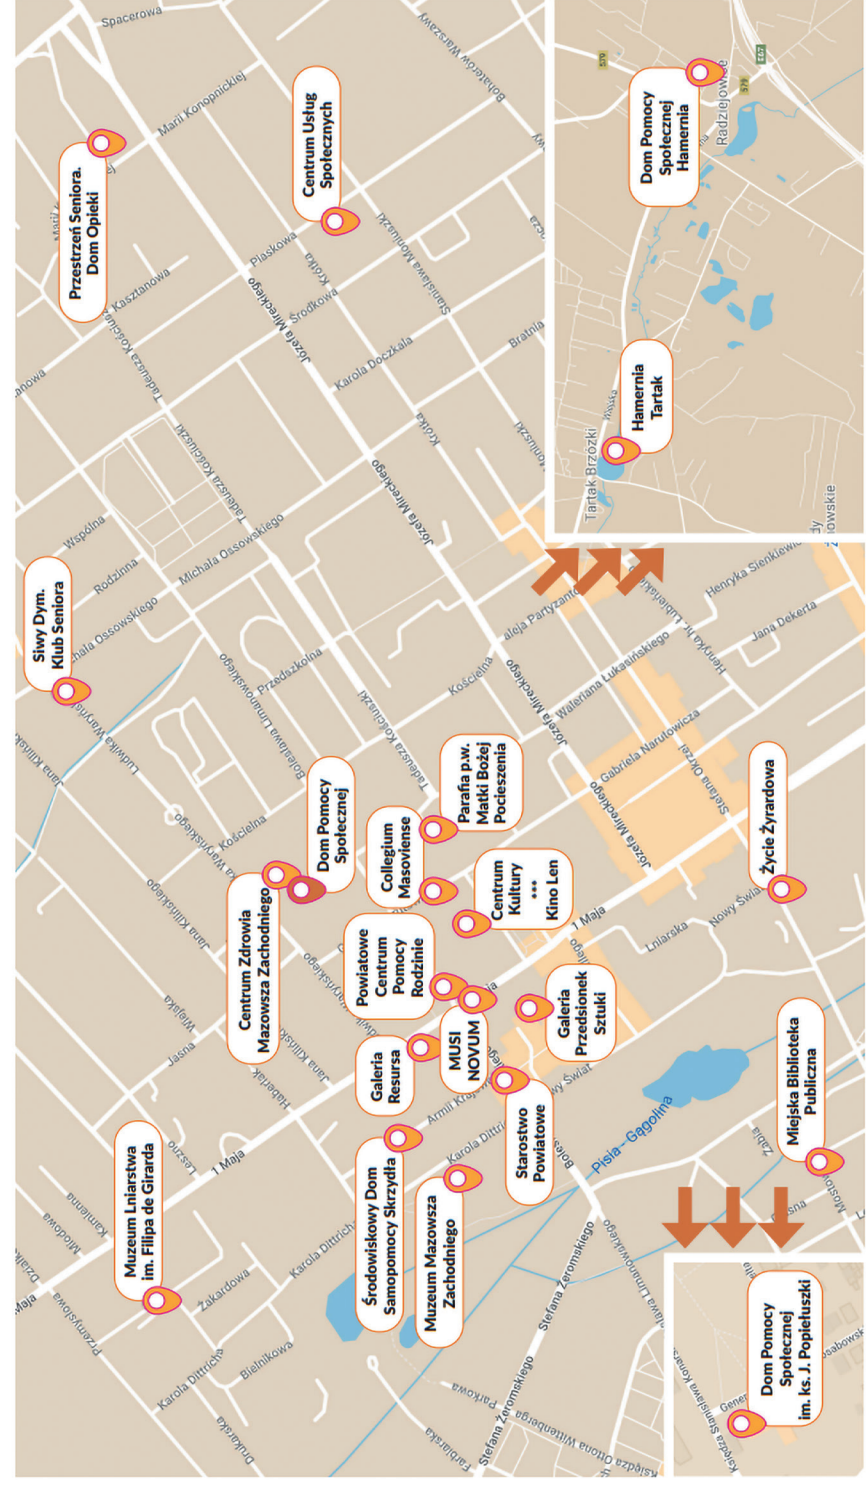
Przestrzeń Seniora. Dom Opieki

Centrum Usług Społecznych

Dom Pomocy Społecznej Hamernia

Hamernia Tartak

Siwy Dym. Klub Seniora

Dom Pomocy Społecznej

Parafia p.w. Matki Bożej Pocieszenia

Collegium Masoviense

Centrum Kultury ••• Kino Len

Życie Żyrardowa

Centrum Zdrowia Mazowsza Zachodniego

Powiatowe Centrum Pomocy Rodzinie

Galeria Przedsionek Sztuki

Galeria Resursa

MUSI NOVUM

Starostwo Powiatowe

Miejska Biblioteka Publiczna

Muzeum Lniarstwa im. Filipa de Girarda

Środowiskowy Dom Samopomocy Skrzydła

Muzeum Mazowsza Zachodniego

Dom Pomocy Społecznej im. ks. J. Popiełuszki

Spacerowa
Marii Konopnickiej
Bohaterów Warszawy
Kasztanowa
Piaskowa
Środkowa
Krótka
Józefa Mireckiego
Stanisława Moniuszki
Karola Doczkala
Bratnia
Tadeusza Kościuszki
Wspólna
Rodzinna
Michała Ossowskiego
Przedszkolna
Bolesława Limanowskiego
Kościelna
aleja Partyzantów
Waleriana Łukasińskiego
Henryka Sienkiewicza
Jana Dekerta
Gabriela Narutowicza
Stefana Okrzei
1 Maja
Lniarska
Nowy Świat
Jana Kilińskiego
Jasna
Wąska
Armii Krajowej
Karola Dittricha
Pisia - Gągolina
Żabia
Mostowa
Stefana Żeromskiego
Żakardowa
Bielnikowa
Parkowa
Farbiarska
Księdza Ottona Wittenberga
Mickiewicza
Przemysłowa
Kamienna
Miodowa
Tartak Brzózki
Radziejowice
S8
579